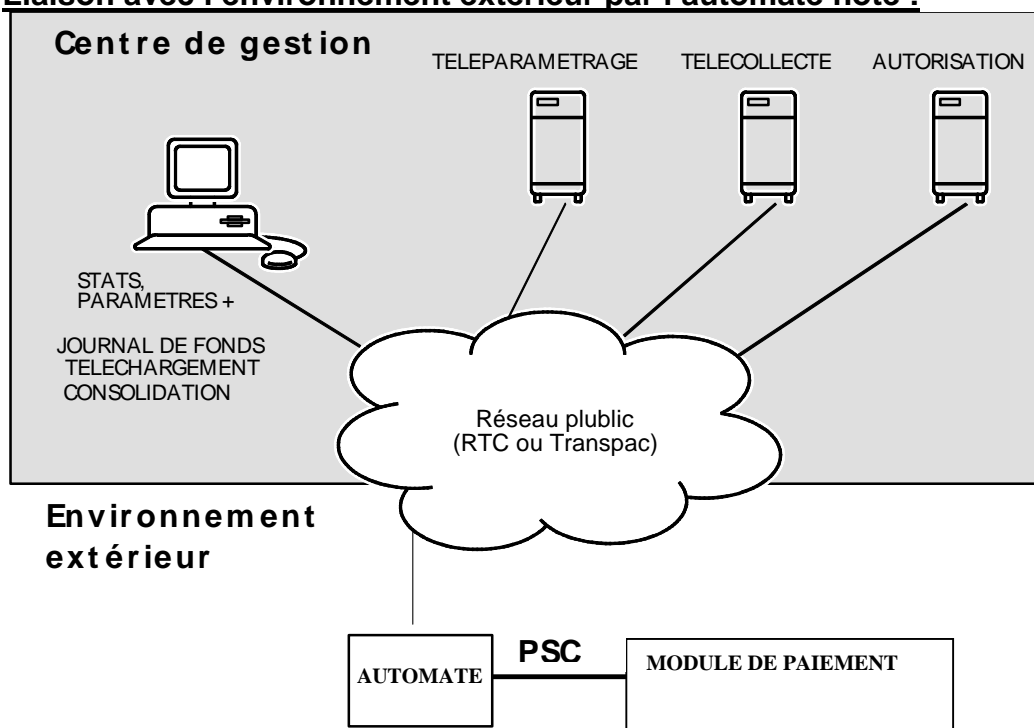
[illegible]aison avec l'environnement extérieur par l'automate hôte :

Centre de gestion

TELEPARAMETRAGE

TELECOLLECTE

AUTORISATION

STATS, PARAMETRES +

JOURNAL DE FONDS
TELECHARGEMENT
CONSOLIDATION

Réseau plublic
(RTC ou Transpac)

Environnement extérieur

AUTOMATE

PSC

MODULE DE PAIEMENT